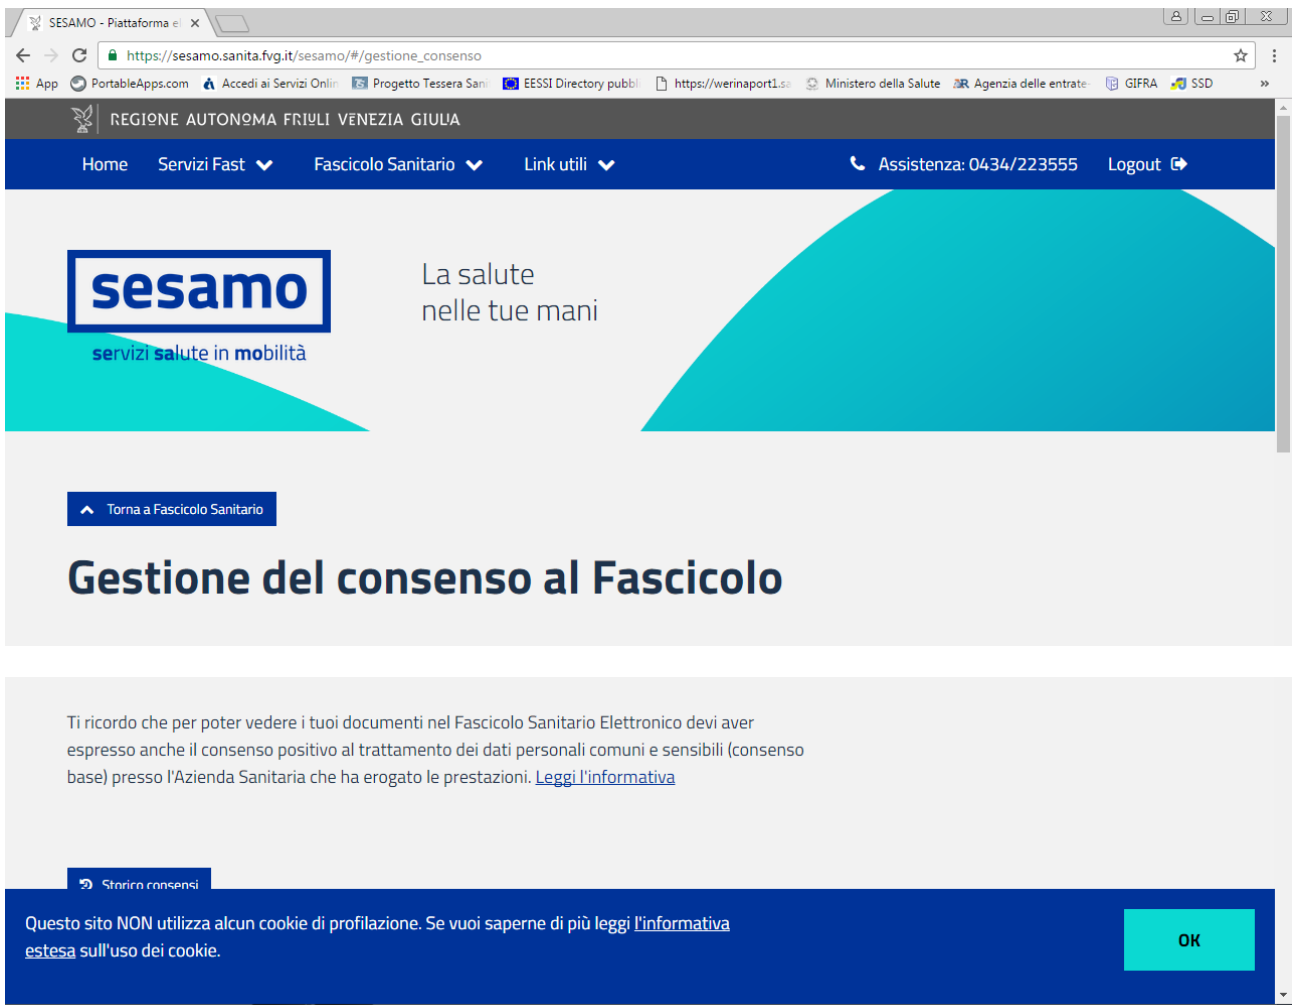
SESAMO - Piattaforma e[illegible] ×

https://sesamo.sanita.fvg.it/sesamo/#/gestione_consenso

App PortableApps.com Accedi ai Servizi Onlin Progetto Tessera San EESSI Directory pubbl https://werinaport1.sa Ministero della Salute Agenzia delle entrate GIFRA SSD »

REGIONE AUTONOMA FRIULI VENEZIA GIULIA

Home Servizi Fast Fascicolo Sanitario Link utili Assistenza: 0434/223555 Logout

sesamo
servizi salute in mobilità

La salute
nelle tue mani

Torna a Fascicolo Sanitario

Gestione del consenso al Fascicolo

Ti ricordo che per poter vedere i tuoi documenti nel Fascicolo Sanitario Elettronico devi aver espresso anche il consenso positivo al trattamento dei dati personali comuni e sensibili (consenso base) presso l'Azienda Sanitaria che ha erogato le prestazioni. Leggi l'informativa

Storico consensi

Questo sito NON utilizza alcun cookie di profilazione. Se vuoi saperne di più leggi l'informativa estesa sull'uso dei cookie.

OK